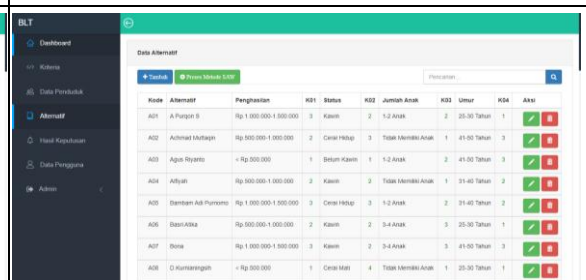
BLT

Dashboard

Kriteria

Data Penduduk

Alternatif

Hasil Keputusan

Data Pengguna

Admin

Data Alternatif

+ Tambah

Proses Metode SAW

Pencarian...

| Kode | Alternatif | Penghasilan | K01 | Status | K02 | Jumlah Anak | K03 | Umur | K04 | Aksi |
|---|---|---|---|---|---|---|---|---|---|---|
| A01 | A Purgon S | Rp 1.000.000-1.500.000 | 3 | Kawin | 2 | 1-2 Anak | 2 | 25-30 Tahun | 1 | |
| A02 | Achmad Muttaqin | Rp 500.000-1.000.000 | 2 | Cerai Hidup | 3 | Tidak Memiliki Anak | 1 | 41-50 Tahun | 3 | |
| A03 | Agus Riyanto | < Rp 500.000 | 1 | Belum Kawin | 1 | 1-2 Anak | 2 | 41-50 Tahun | 3 | |
| A04 | Alfiyah | Rp 500.000-1.000.000 | 2 | Kawin | 3 | Tidak Memiliki Anak | 1 | 31-40 Tahun | 2 | |
| A05 | Bambam Adi Purnomo | Rp 1.000.000-1.500.000 | 3 | Cerai Hidup | 3 | 1-2 Anak | 2 | 31-40 Tahun | 2 | |
| A06 | Basri Atika | Rp 500.000-1.000.000 | 2 | Kawin | 2 | 3-4 Anak | 3 | 25-30 Tahun | 1 | |
| A07 | Bona | Rp 1.000.000-1.500.000 | 3 | Kawin | 2 | 3-4 Anak | 3 | 41-50 Tahun | 3 | |
| A08 | D Kurniangsih | < Rp 500.000 | 1 | Cerai Mati | 4 | Tidak Memiliki Anak | 1 | 25-30 Tahun | 1 | |